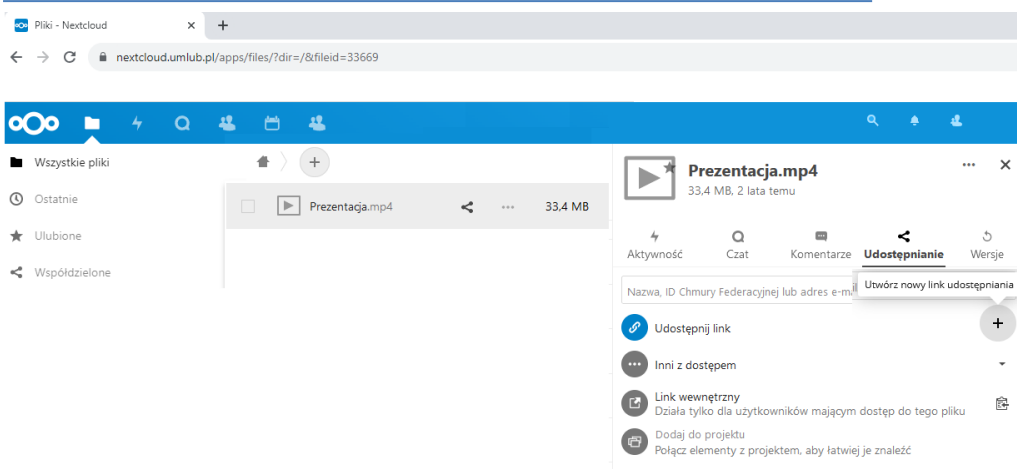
Pliki - Nextcloud
nextcloud.umlub.pl/apps/files/?dir=/&fileid=33669

Wszystkie pliki
Ostatnie
Ulubione
Współdzielone

Prezentacja.mp4 33,4 MB

Prezentacja.mp4
33,4 MB, 2 lata temu

Aktywność
Czat
Komentarze
Udostępnianie
Wersje

Nazwa, ID Chmury Federacyjnej lub adres e-m
Utwórz nowy link udostępniania

Udostępnij link
Inni z dostępem
Link wewnętrzny
Działa tylko dla użytkowników mającym dostęp do tego pliku
Dodaj do projektu
Połącz elementy z projektem, aby łatwiej je znaleźć